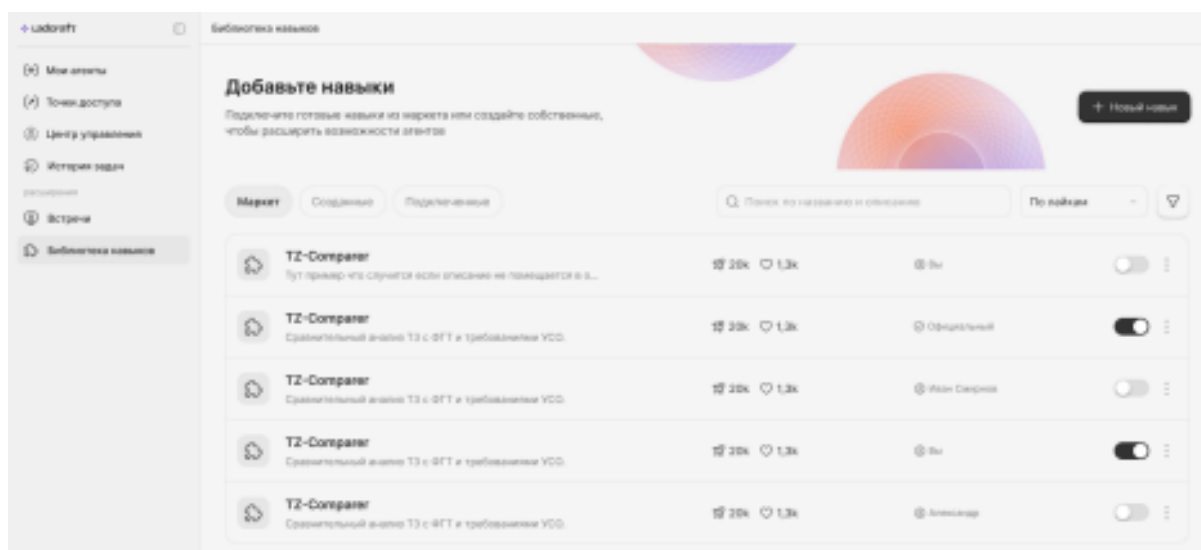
Ladcraft

Мои агенты
Точки доступа
Центр управления
История задач
Расширения
Встречи
Библиотека навыков

Библиотека навыков

Добавьте навыки

Подключите готовые навыки из маркета или создайте собственные, чтобы расширить возможности агентов

+ Новый навык

Маркет
Созданные
Подключенные

Поиск по названию и описанию

По лайкам

| | | | | |
|---|---|---|---|---|
| TZ-Comparer | Тут пример что случится если описание не помещается в з... | 20k 1,3k | Вы | |
| TZ-Comparer | Сравнительный анализ ТЗ с ФГТ и требованиями УСО. | 20k 1,3k | Официальный | |
| TZ-Comparer | Сравнительный анализ ТЗ с ФГТ и требованиями УСО. | 20k 1,3k | Иван Смирнов | |
| TZ-Comparer | Сравнительный анализ ТЗ с ФГТ и требованиями УСО. | 20k 1,3k | Вы | |
| TZ-Comparer | Сравнительный анализ ТЗ с ФГТ и требованиями УСО. | 20k 1,3k | Александр | |